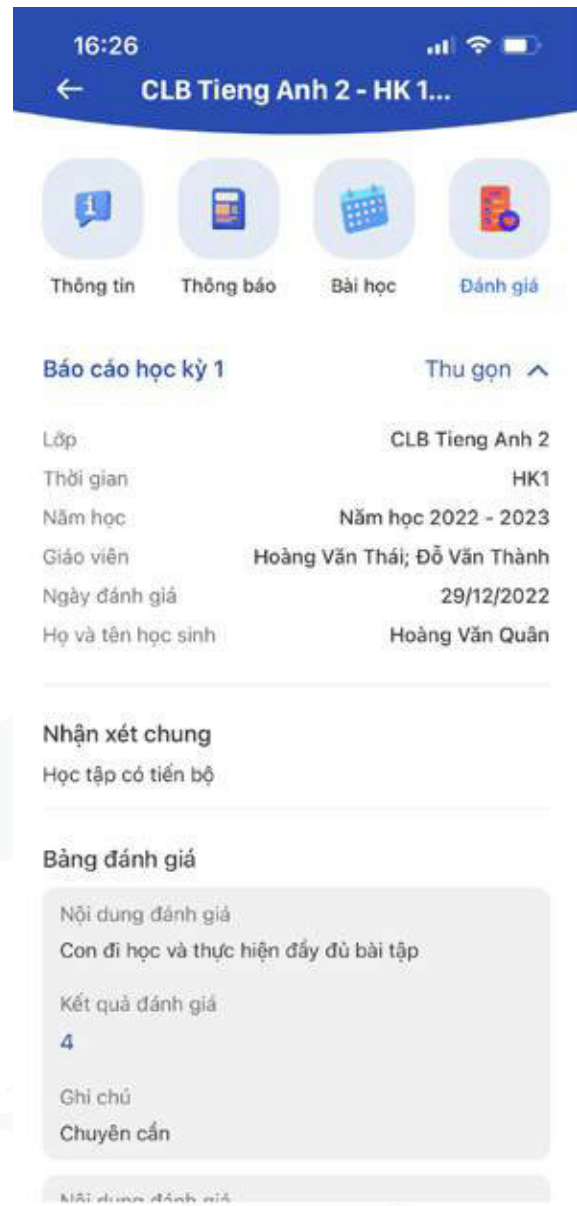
16:26

CLB Tieng Anh 2 - HK 1...

Thông tin
Thông báo
Bài học
Đánh giá

Báo cáo học kỳ 1
Thu gọn

Lớp CLB Tieng Anh 2
Thời gian HK1
Năm học Năm học 2022 - 2023
Giáo viên Hoàng Văn Thái; Đỗ Văn Thành
Ngày đánh giá 29/12/2022
Họ và tên học sinh Hoàng Văn Quân

Nhận xét chung
Học tập có tiến bộ

Bảng đánh giá

Nội dung đánh giá
Con đi học và thực hiện đầy đủ bài tập

Kết quả đánh giá
4

Ghi chú
Chuyên cần

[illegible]